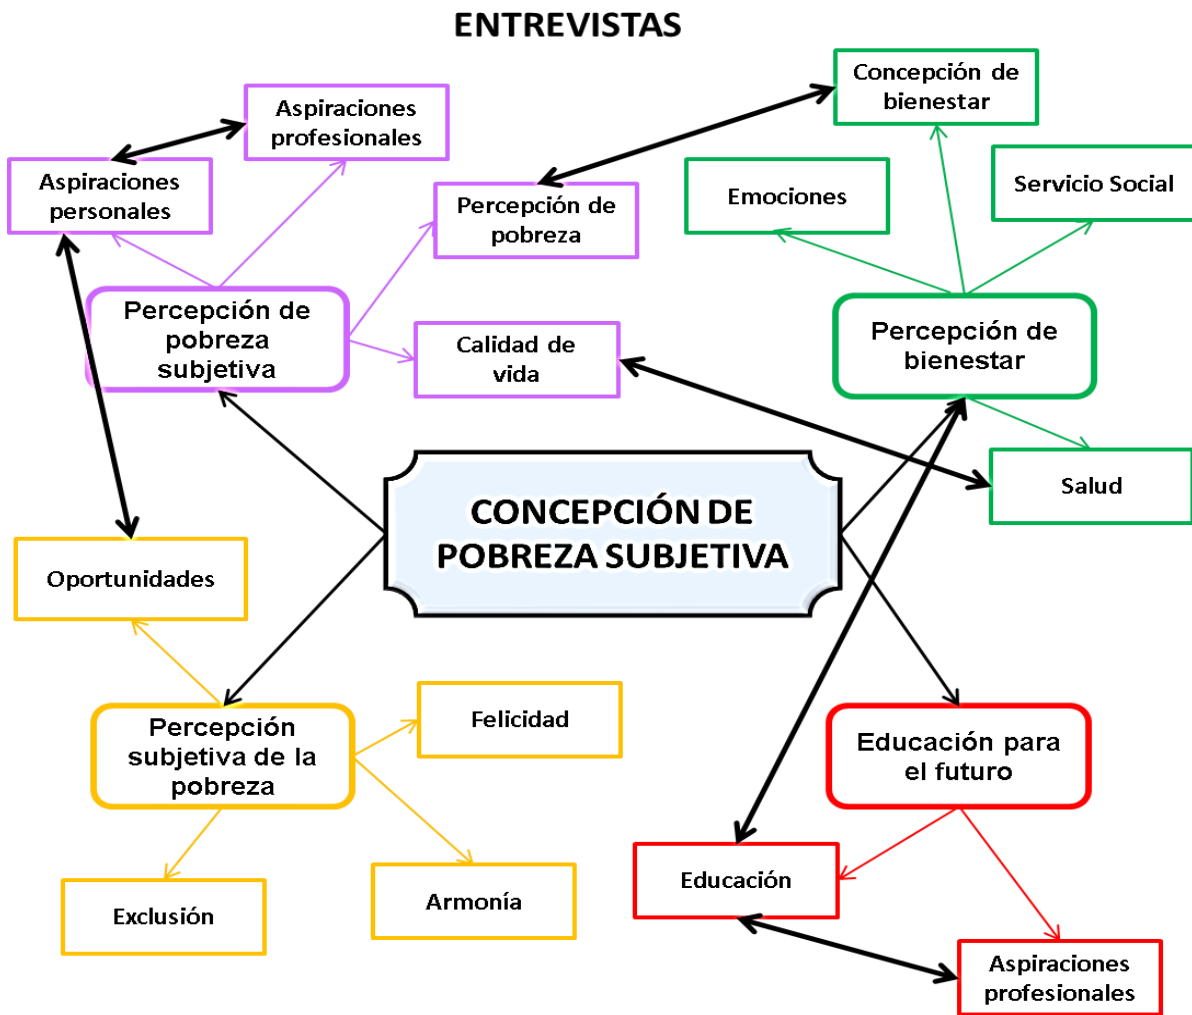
ENTREVISTAS

Aspiraciones profesionales

Aspiraciones personales

Percepción de pobreza

Concepción de bienestar

Emociones

Servicio Social

Percepción de pobreza subjetiva

Calidad de vida

Percepción de bienestar

Salud

CONCEPCIÓN DE POBREZA SUBJETIVA

Oportunidades

Percepción subjetiva de la pobreza

Felicidad

Educación para el futuro

Exclusión

Armonía

Educación

Aspiraciones profesionales